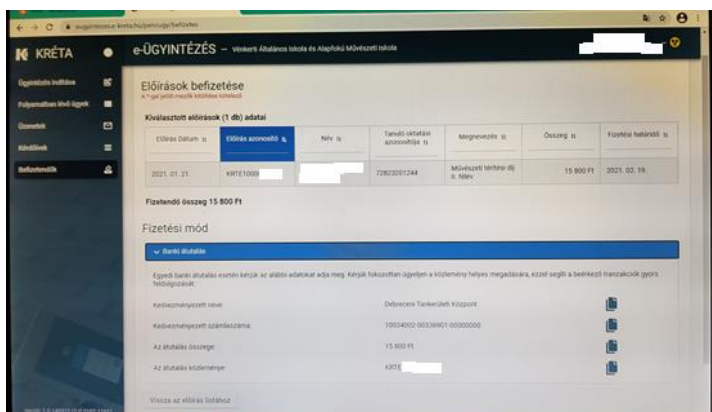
eugyintezes.e-kreta.hu/penzugy/befizetes

KRÉTA

Ügyintézés indítása
Folyamatban lévő ügyek
Üzenetek
Kérdőívek
Befizetendők

e-ÜGYINTÉZÉS – Vámkeri Általános Iskola és Alapfokú Művészeti Iskola

Előírások befizetése
A *-gal jelölt mezők kitöltése kötelező

Kiválasztott előírások (1 db) adatai

| Előírás Dátum | Előírás azonosító | Név | Tanuló oktatási azonosítója | Megnevezés | Összeg | Fizetési határidő |
|---|---|---|---|---|---|---|
| 2021. 01. 21. | KRTE1000 | | 72823201244 | Művészeti térítési díj II. félév | 15 800 Ft | 2021. 02. 19. |

Fizetendő összeg 15 800 Ft

Fizetési mód

Banki átutalás

Egyedi banki átutalás esetén kérjük az alábbi adatokat adja meg. Kérjük fokozottan ügyeljen a közlemény helyes megadására, ezzel segíti a beérkező tranzakciók gyors feldolgozását.

Kedvezményezett neve: Debreceni Tankerületi Központ
Kedvezményezett számlaszáma: 10034002-00336901-00000000
Az átutalás összege: 15 800 Ft
Az átutalás közleménye: KRTE

Vissza az előírás listához